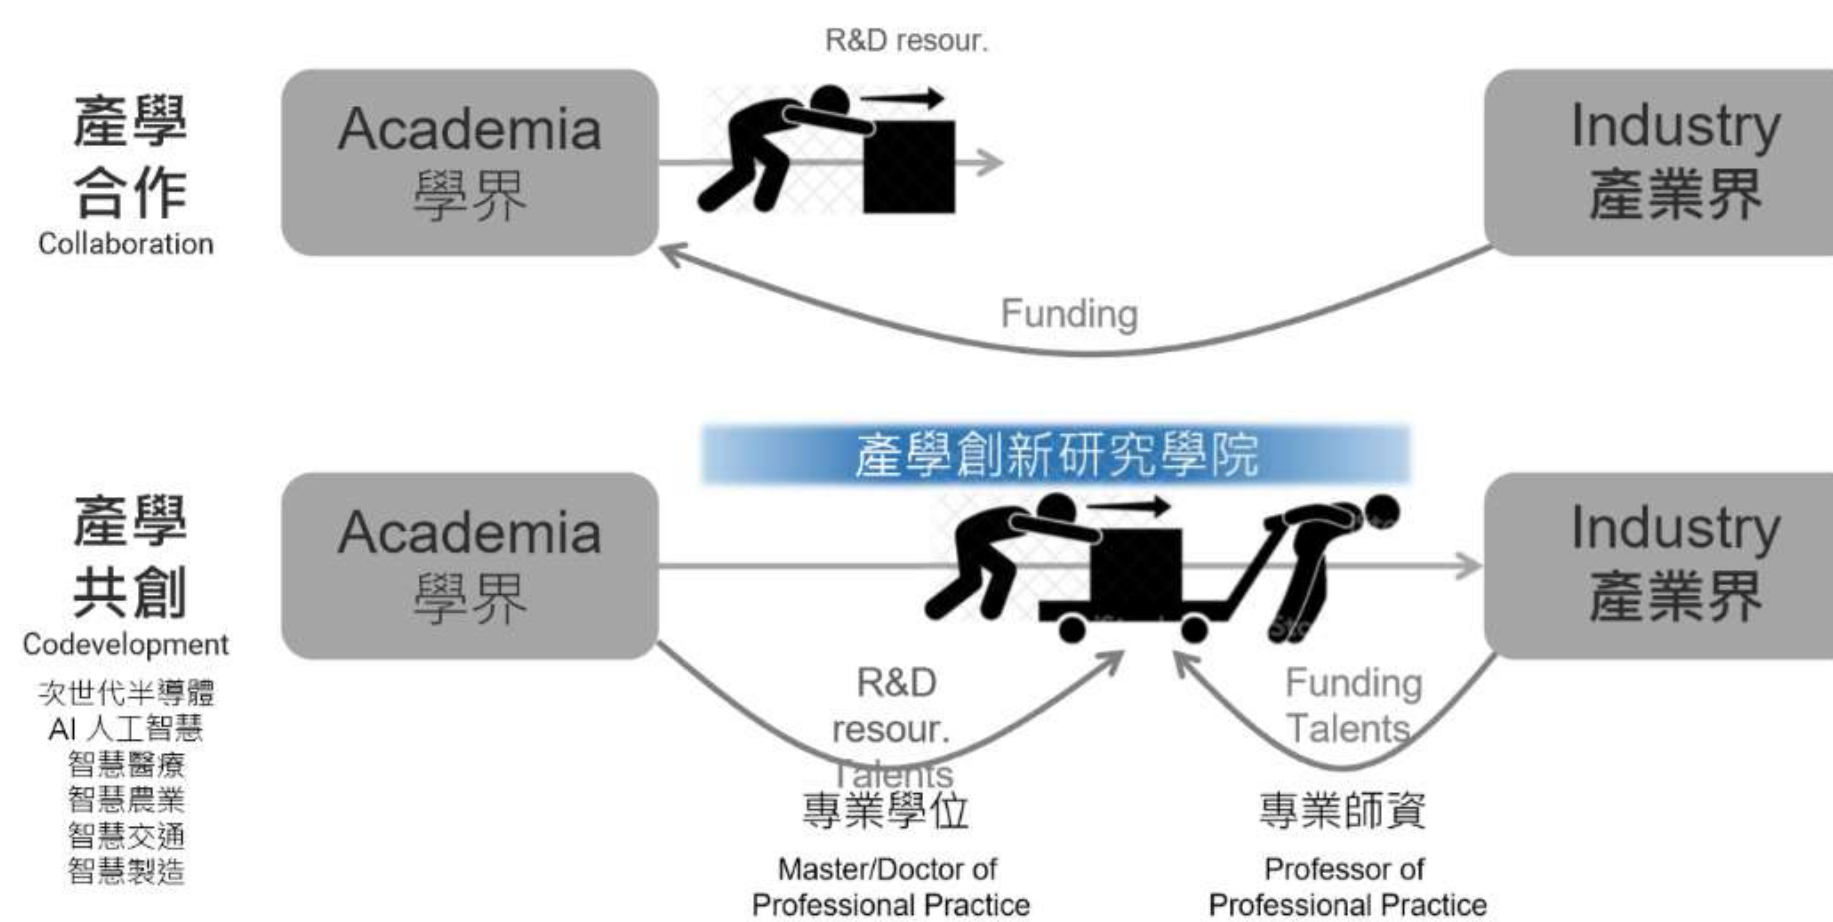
R&D resour.

產學合作
Collaboration

Academia
學界

Industry
產業界

Funding

產學創新研究學院

產學共創
Codevelopment

次世代半導體
AI 人工智慧
智慧醫療
智慧農業
智慧交通
智慧製造

Academia
學界

Industry
產業界

R&D resour.
Talents

Funding
Talents

專業學位
Master/Doctor of Professional Practice

專業師資
Professor of Professional Practice